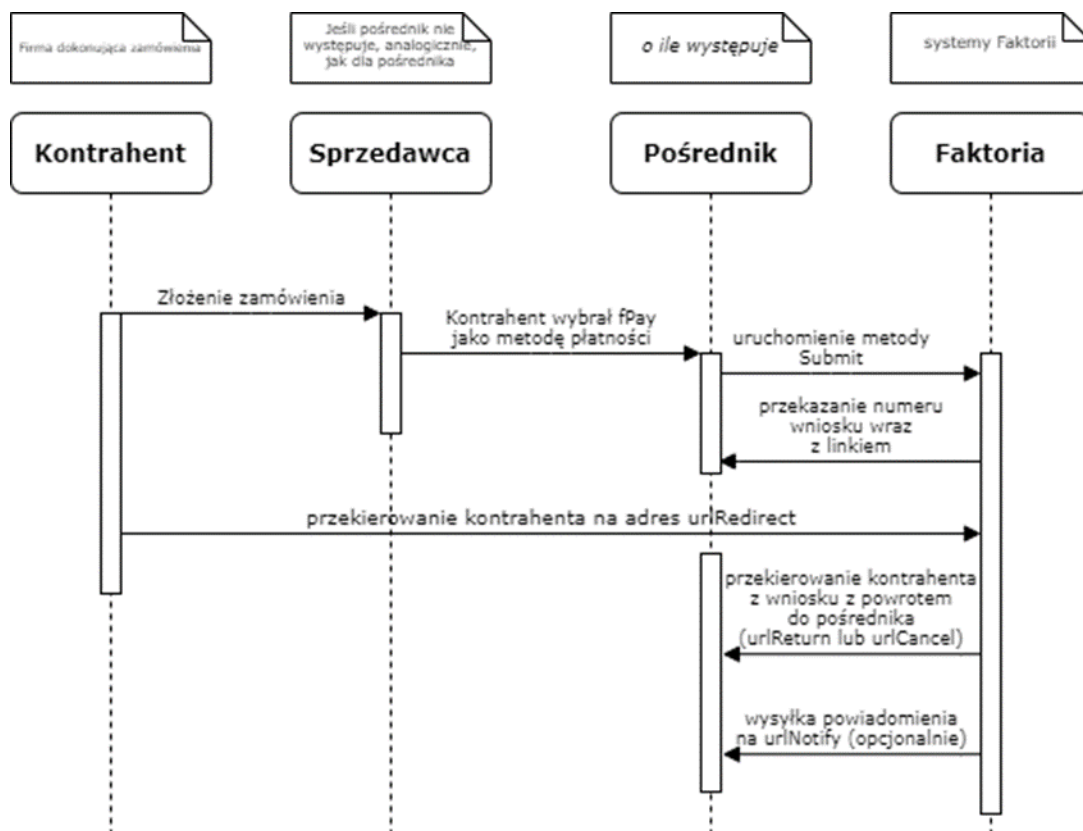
Firma dokonująca zamówienia

Jeśli pośrednik nie występuje, analogicznie, jak dla pośrednika

o ile występuje

systemy Faktorii

Kontrahent

Sprzedawca

Pośrednik

Faktoria

Złożenie zamówienia

Kontrahent wybrał fPay jako metodę płatności

uruchomienie metody Submit

przekazanie numeru wniosku wraz z linkiem

przekierowanie kontrahenta na adres urlRedirect

przekierowanie kontrahenta z wniosku z powrotem do pośrednika (urlReturn lub urlCancel)

wysyłka powiadomienia na urlNotify (opcjonalnie)